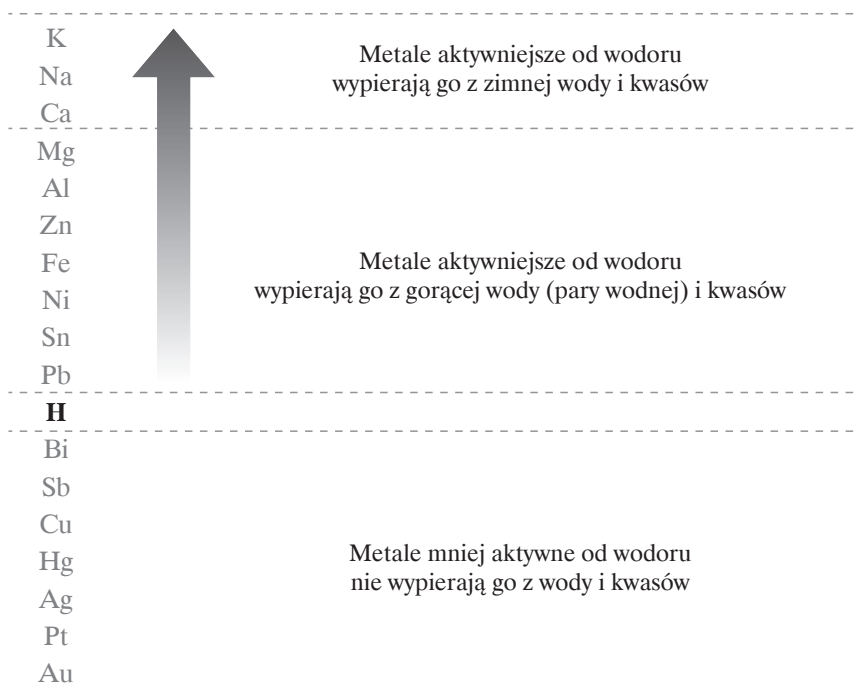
K
Na
Ca

Metale aktywniejsze od wodoru wypierają go z zimnej wody i kwasów

Mg
Al
Zn
Fe
Ni
Sn
Pb

Metale aktywniejsze od wodoru wypierają go z gorącej wody (pary wodnej) i kwasów

H

Bi
Sb
Cu
Hg
Ag
Pt
Au

Metale mniej aktywne od wodoru nie wypierają go z wody i kwasów